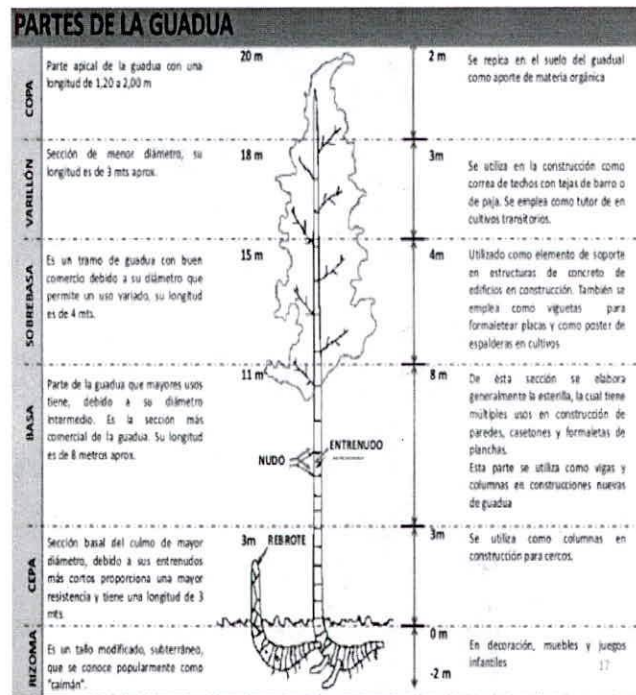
PARTES DE LA GUADUA

COPA

Parte apical de la guadua con una longitud de 1,20 a 2,00 m

20 m

2 m

Se repica en el suelo del guadual como aporte de materia orgánica

VARILLÓN

Sección de menor diámetro, su longitud es de 3 mts aprox.

18 m

3m

Se utiliza en la construcción como correa de techos con tejas de barro o de paja. Se emplea como tutor de en cultivos transitorios.

SOBREBASA

Es un tramo de guadua con buen comercio debido a su diámetro que permite un uso variado, su longitud es de 4 mts.

15 m

4m

Utilizado como elemento de soporte en estructuras de concreto de edificios en construcción. También se emplea como viguetas para formaletear placas y como poster de espalderas en cultivos

BASA

Parte de la guadua que mayores usos tiene, debido a su diámetro intermedio. Es la sección más comercial de la guadua. Su longitud es de 8 metros aprox.

11 m

ENTRENUDO

NUDO

8 m

De ésta sección se elabora generalmente la esterilla, la cual tiene múltiples usos en construcción de paredes, casetones y formaletas de planchas.
Esta parte se utiliza como vigas y columnas en construcciones nuevas de guadua

CEPA

Sección basal del culmo de mayor diámetro, debido a sus entrenudos más cortos proporciona una mayor resistencia y tiene una longitud de 3 mts.

3m REBROTE

3m

Se utiliza como columnas en construcción para cercos.

RIZOMA

Es un tallo modificado, subterráneo, que se conoce popularmente como "caimán".

0 m

-2 m

En decoración, muebles y juegos infantiles

17